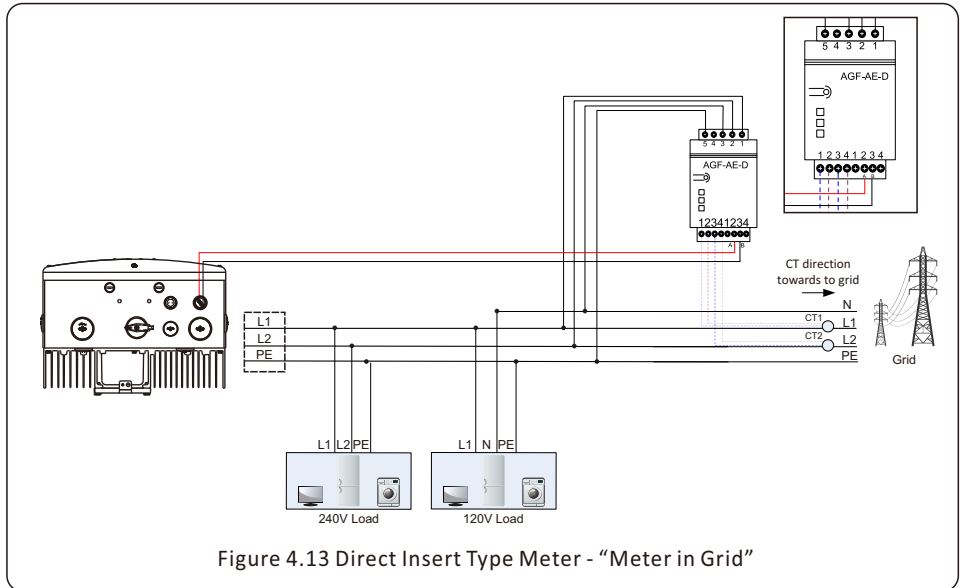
5 4 3 2 1
AGF-AE-D
1 2 3 4 1 2 3 4
A B

5 4 3 2 1
AGF-AE-D
12341234
A B

CT direction towards to grid

N
CT1
L1
CT2
L2
PE
Grid

L1
L2
PE

L1 L2 PE
240V Load

L1 N PE
120V Load

Figure 4.13 Direct Insert Type Meter - “Meter in Grid”